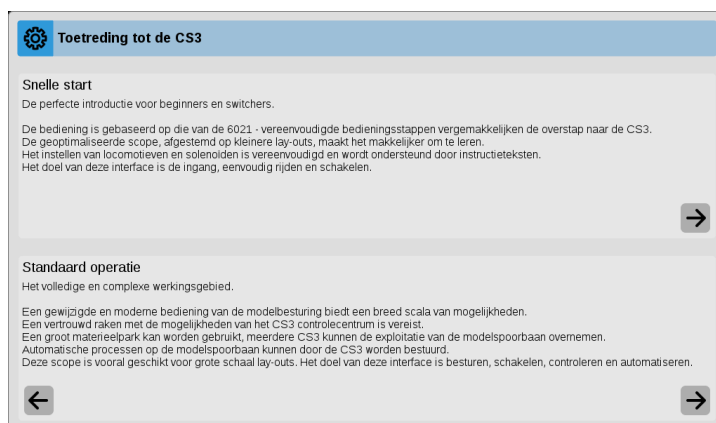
Toetreding tot de CS3

Snelle start

De perfecte introductie voor beginners en switchers.

De bediening is gebaseerd op die van de 6021 - vereenvoudigde bedieningsstappen vergemakkelijken de overstap naar de CS3.
De geoptimaliseerde scope, afgestemd op kleinere lay-outs, maakt het makkelijker om te leren.
Het instellen van locomotieven en solenoïden is vereenvoudigd en wordt ondersteund door instructieteksten.
Het doel van deze interface is de ingang, eenvoudig rijden en schakelen.

Standaard operatie

Het volledige en complexe werkingsgebied.

Een gewijzigde en moderne bediening van de modelbesturing biedt een breed scala van mogelijkheden.
Een vertrouwd raken met de mogelijkheden van het CS3 controlecentrum is vereist.
Een groot materieelpark kan worden gebruikt, meerdere CS3 kunnen de exploitatie van de modelspoorbaan overnemen.
Automatische processen op de modelspoorbaan kunnen door de CS3 worden bestuurd.
Deze scope is vooral geschikt voor grote schaal lay-outs. Het doel van deze interface is besturen, schakelen, controleren en automatiseren.